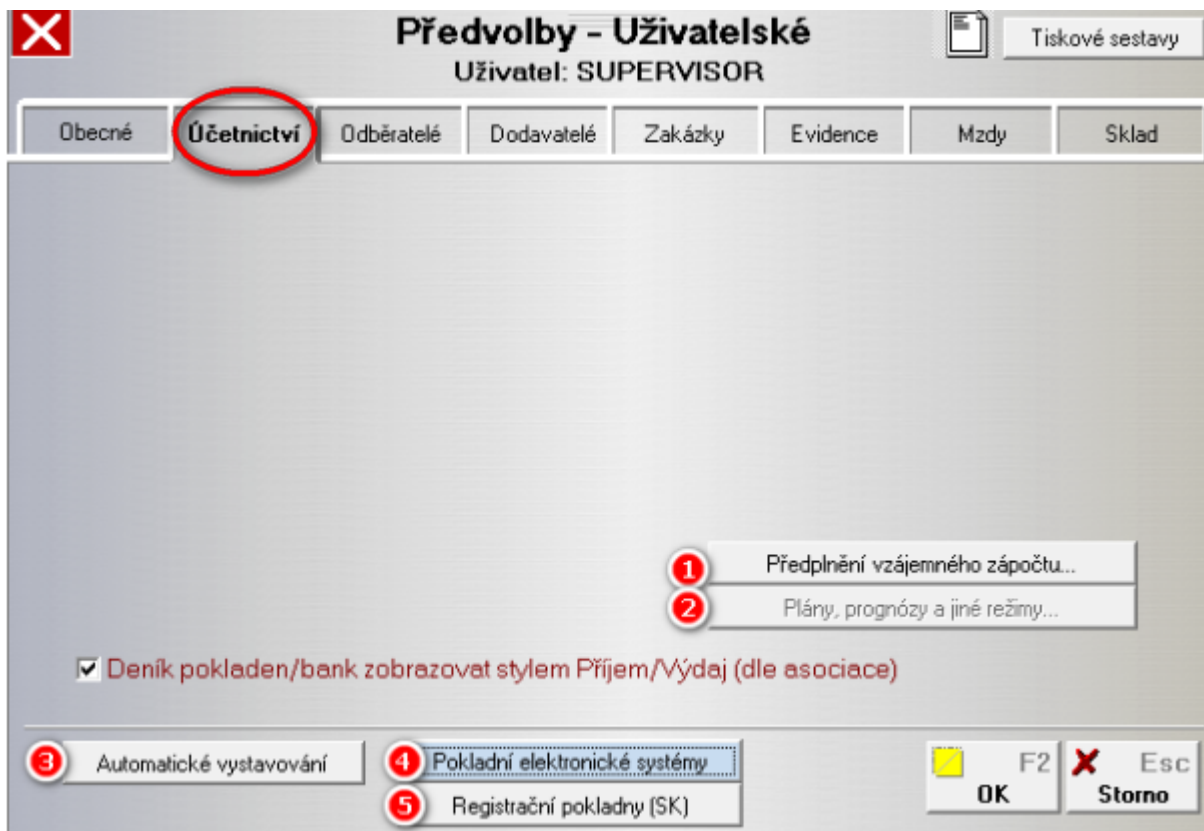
Předvolby - Uživatelské
Uživatel: SUPERVISOR

Tiskové sestavy

Obecné
Účetnictví
Odběratelé
Dodavatelé
Zakázky
Evidence
Mzdy
Sklad

1 Předplnění vzájemného zápočtu...
2 Plány, prognózy a jiné režimy...

☑ Deník pokladen/bank zobrazovat stylem Příjem/Výdaj (dle asociace)

3 Automatické vystavování
4 Pokladní elektronické systémy
5 Registrační pokladny (SK)

F2
OK
Esc
Storno